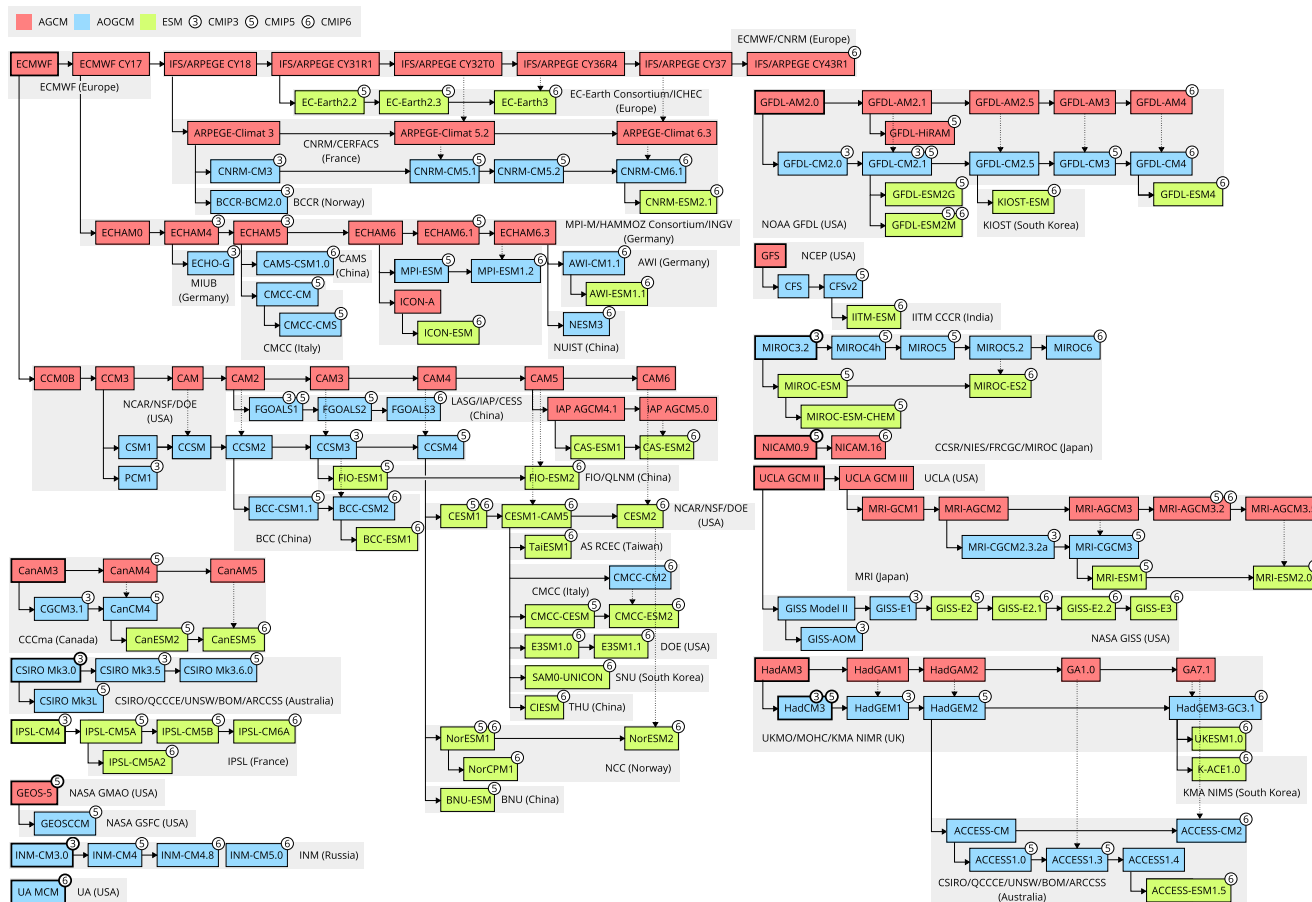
AGCM AOGCM ESM ③ CMIP3 ⑤ CMIP5 ⑥ CMIP6

ECMWF ECMWF CY17 IFS/ARPEGE CY18 IFS/ARPEGE CY31R1 IFS/ARPEGE CY32T0 IFS/ARPEGE CY36R4 IFS/ARPEGE CY37 ECMWF/CNRM (Europe) IFS/ARPEGE CY43R1 6
ECMWF (Europe)
EC-Earth2.2 5 EC-Earth2.3 5 EC-Earth3 6 EC-Earth Consortium/ICHEC (Europe)
ARPEGE-Climat 3 CNRM/CERFACS (France) ARPEGE-Climat 5.2 ARPEGE-Climat 6.3
CNRM-CM3 3 CNRM-CM5.1 5 CNRM-CM5.2 5 CNRM-CM6.1 6
BCCR-BCM2.0 3 BCCR (Norway) CNRM-ESM2.1 6
ECHAM0 ECHAM4 3 ECHAM5 3 ECHAM6 ECHAM6.1 5 ECHAM6.3 MPI-M/HAMMOZ Consortium/INGV (Germany)
ECHO-G 3 MIUB (Germany) CAMS-CSM1.0 6 CAMS (China) MPI-ESM 5 MPI-ESM1.2 6 AWI-CM1.1 6 AWI (Germany) AWI-ESM1.1 6
CMCC-CM 5 CMCC-CMS 5 CMCC (Italy) ICON-A ICON-ESM 6 NESM3 6 NUIST (China)
CCM0B CCM3 CAM CAM2 CAM3 CAM4 CAM5 CAM6
NCAR/NSF/DOE (USA) FGOALS1 3 5 FGOALS2 5 FGOALS3 6 LASG/IAP/CESS (China) IAP AGCM4.1 5 IAP AGCM5.0 6
CSM1 CCSM CCSM2 CCSM3 3 CCSM4 5 CAS-ESM1 5 CAS-ESM2 6
PCM1 3 FIO-ESM1 5 FIO-ESM2 6 FIO/QLNM (China)
BCC-CSM1.1 5 BCC-CSM2 6 BCC (China) BCC-ESM1 6
CESM1 5 6 CESM1-CAM5 5 CESM2 6 NCAR/NSF/DOE (USA)
TaiESM1 6 AS RCEC (Taiwan)
CMCC (Italy) CMCC-CM2 6 CMCC-CESM 5 CMCC-ESM2 6
E3SM1.0 6 E3SM1.1 6 DOE (USA)
SAM0-UNICON 6 SNU (South Korea)
CIESM 6 THU (China)
NorESM1 5 6 NorESM2 6 NorCPM1 6 NCC (Norway)
BNU-ESM 5 BNU (China)
CanAM3 CanAM4 5 CanAM5
CGCM3.1 3 CanCM4 5 CanESM2 5 CanESM5 6 CCCma (Canada)
CSIRO Mk3.0 3 CSIRO Mk3.5 3 CSIRO Mk3.6.0 5
CSIRO Mk3L 5 CSIRO/QCCCE/UNSW/BOM/ARCCSS (Australia)
IPSL-CM4 3 IPSL-CM5A 5 IPSL-CM5B 5 IPSL-CM6A 6 IPSL-CM5A2 6 IPSL (France)
GEOS-5 5 NASA GMAO (USA) GEOSCCM 5 NASA GSFC (USA)
INM-CM3.0 3 INM-CM4 5 INM-CM4.8 6 INM-CM5.0 6 INM (Russia)
UA MCM 6 UA (USA)
GFDL-AM2.0 GFDL-AM2.1 GFDL-AM2.5 GFDL-AM3 GFDL-AM4 GFDL-HiRAM 5
GFDL-CM2.0 3 GFDL-CM2.1 3 5 GFDL-CM2.5 GFDL-CM3 5 GFDL-CM4 6
GFDL-ESM2G 5 KIOST-ESM 6 GFDL-ESM4 6 GFDL-ESM2M 5 6
NOAA GFDL (USA) KIOST (South Korea)
GFS NCEP (USA) CFS CFSv2 5 IITM-ESM 6 IITM CCCR (India)
MIROC3.2 3 MIROC4h 5 MIROC5 5 MIROC5.2 MIROC6 6
MIROC-ESM 5 MIROC-ES2 6 MIROC-ESM-CHEM 5
NICAM0.9 5 NICAM.16 6 CCSR/NIES/FRCGC/MIROC (Japan)
UCLA GCM II UCLA GCM III UCLA (USA)
MRI-GCM1 MRI-AGCM2 MRI-AGCM3 MRI-AGCM3.2 5 6 MRI-AGCM3.
MRI-CGCM2.3.2a 3 MRI-CGCM3 5 MRI-ESM1 5 MRI-ESM2.0
MRI (Japan)
GISS Model II GISS-E1 3 GISS-E2 6 GISS-E2.1 6 GISS-E2.2 6 GISS-E3 6
GISS-AOM 3 NASA GISS (USA)
HadAM3 HadGAM1 HadGAM2 GA1.0 GA7.1
HadCM3 3 5 HadGEM1 3 HadGEM2 5 HadGEM3-GC3.1 6
UKMO/MOHC/KMA NIMR (UK) UKESM1.0 6 K-ACE1.0 6 KMA NIMS (South Korea)
ACCESS-CM ACCESS-CM2 6
ACCESS1.0 5 ACCESS1.3 5 ACCESS1.4
CSIRO/QCCCE/UNSW/BOM/ARCCSS (Australia) ACCESS-ESM1.5 6